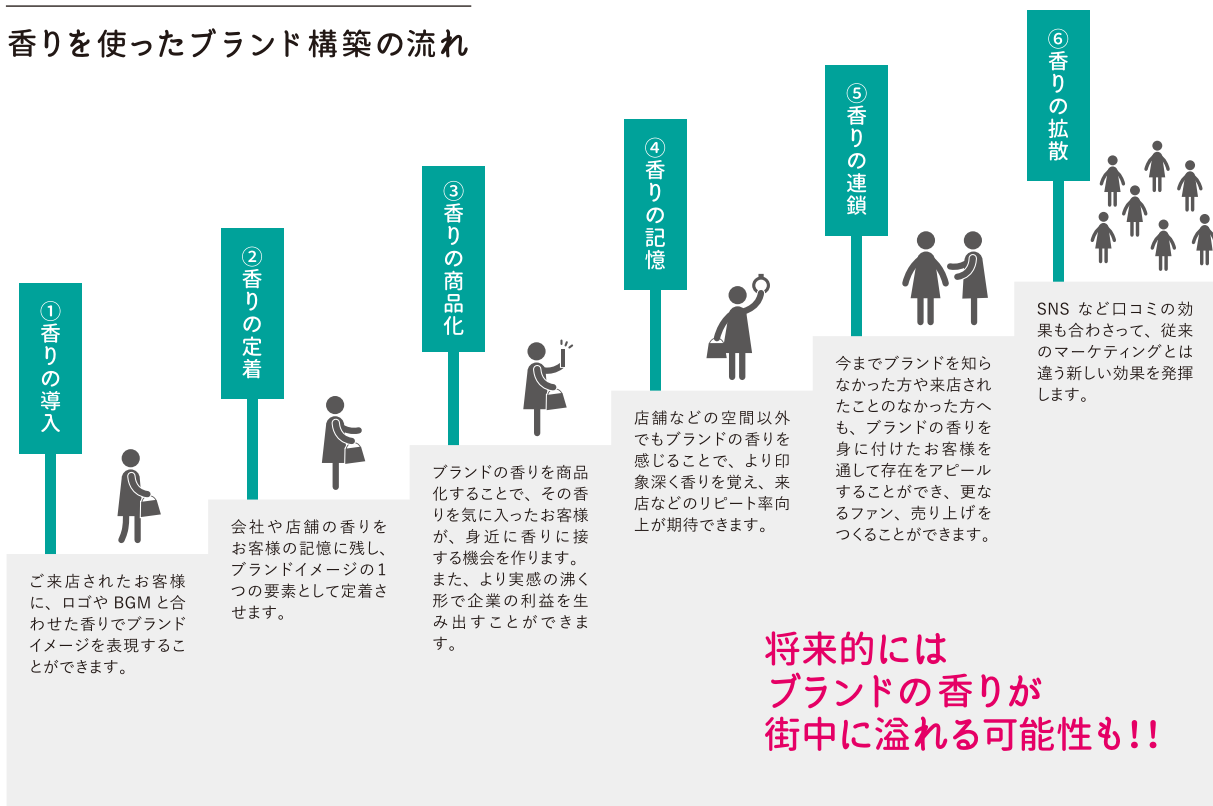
香りを使ったブランド構築の流れ

①香りの導入

ご来店されたお客様に、ロゴやBGMと合わせた香りでブランドイメージを表現することができます。

②香りの定着

会社や店舗の香りをお客様の記憶に残し、ブランドイメージの1つの要素として定着させます。

③香りの商品化

ブランドの香りを商品化することで、その香りを気に入ったお客様が、身近に香りに接する機会を作ります。また、より実感の沸く形で企業の利益を生み出すことができます。

④香りの記憶

店舗などの空間以外でもブランドの香りを感じることで、より印象深く香りを覚え、来店などのリピート率向上が期待できます。

⑤香りの連鎖

今までブランドを知らなかった方や来店されたことのなかった方へも、ブランドの香りを身に付けたお客様を通して存在をアピールすることができ、更なるファン、売り上げをつくることができます。

⑥香りの拡散

SNSなど口コミの効果も合わさって、従来のマーケティングとは違う新しい効果を発揮します。

将来的には
ブランドの香りが
街中に溢れる可能性も!!